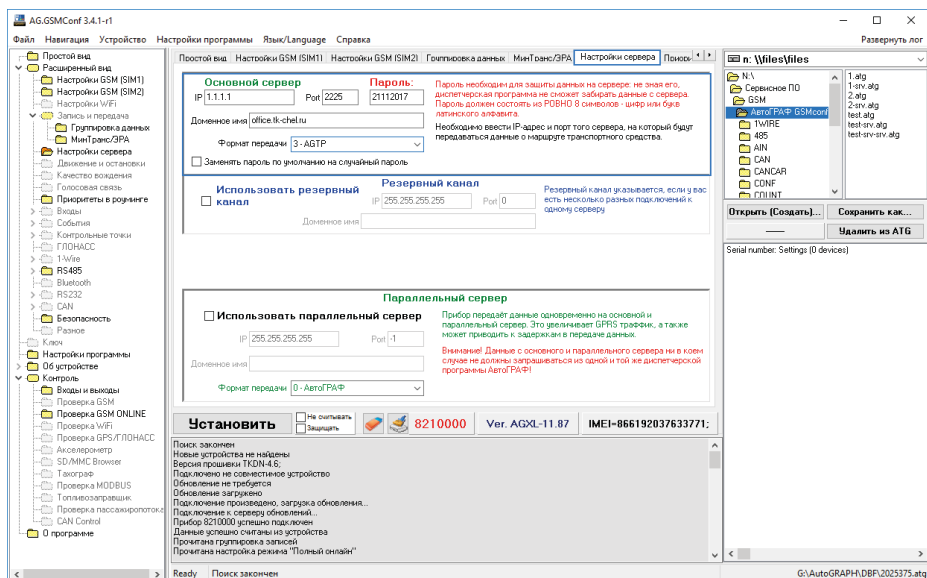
AG.GSMConf 3.4.1-r1

Файл Навигация Устройство Настройки программы Язык/Language Справка

Развернуть лог

Простой вид
Расширенный вид
Настройки GSM (SIM1)
Настройки GSM (SIM2)
Настройки WiFi
Запись и передача
Группировка данных
МинТранс/ЭРА
Настройки сервера
Движение и остановки
Качество вождения
Голосовая связь
Приоритеты в роуминге
Входы
События
Контрольные точки
ГЛОНАСС
1-Wire
RS485
Bluetooth
RS232
CAN
Безопасность
Разное
Ключ
Настройки программы
Об устройстве
Контроль
Входы и выходы
Проверка GSM
Проверка GSM ONLINE
Проверка WiFi
Проверка GPS/ГЛОНАСС
Акселерометр
SD/MMC Browser
Тахограф
Проверка MODBUS
Топливозаправщик
Проверка пассажиропотока
CAN Control
О программе

Простой вид | Настройки GSM (SIM1) | Настройки GSM (SIM2) | Группировка данных | МинТранс/ЭРА | Настройки сервера | Помощ

Основной сервер
IP 1.1.1.1 Port 2225
Пароль:
21112017
Пароль необходим для защиты данных на сервере: не зная его, диспетчерская программа не сможет забирать данные с сервера. Пароль должен состоять из РОВНО 8 символов - цифр или букв латинского алфавита.
Доменное имя office.tk-chel.ru
Необходимо ввести IP-адрес и порт того сервера, на который будут передаваться данные о маршруте транспортного средства.
Формат передачи 3 - AGTP
Заменять пароль по умолчанию на случайный пароль

Использовать резервный канал
Резервный канал
IP 255.255.255.255 Port 0
Доменное имя
Резервный канал указывается, если у вас есть несколько разных подключений к одному серверу

Параллельный сервер
Использовать параллельный сервер
IP 255.255.255.255 Port -1
Доменное имя
Формат передачи 0 - АвтоГРАФ
Прибор передаёт данные одновременно на основной и параллельный сервер. Это увеличивает GPRS траффик, а также может приводить к задержкам в передаче данных.
Внимание! Данные с основного и параллельного сервера ни в коем случае не должны забираться из одной и той же диспетчерской программы АвтоГРАФ!

Установить
Не считывать
Защищать
8210000
Ver. AGXL-11.87
IMEI=866192037633771;

Поиск закончен
Новые устройства не найдены
Версия прошивки TKDN-4.6;
Подключено не совместимое устройство
Обновление не требуется
Обновление загружено
Подключение произведено, загрузка обновления...
Подключение к серверу обновлений...
Прибор 8210000 успешно подключен
Данные успешно считаны из устройства
Прочитана группировка записей
Прочитана настройка режима "Полный онлайн"

n: \\files\files
N:\
Сервисное ПО
GSM
АвтоГРАФ GSMconf
1WIRE
485
AIN
CAN
CANCAR
CONF
COUNT

1.atg
1-srv.atg
2.atg
2-srv.atg
test.atg
test-srv.atg
test-srv-srv.atg

Открыть (Создать)...
Сохранить как...
Удалить из ATG
Serial number: Settings (0 devices)

Ready Поиск закончен G:\AutoGRAPH\DBF\2025375.atg